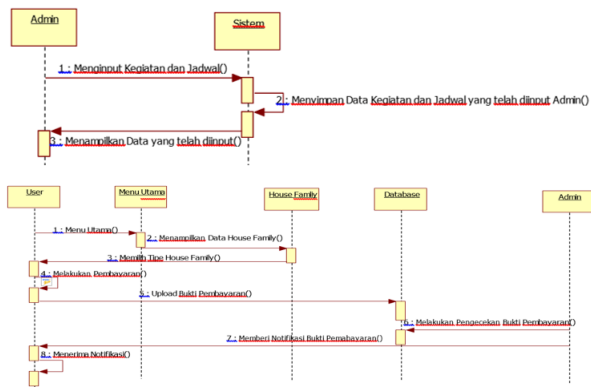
Admin

Sistem

1 : Menginput Kegiatan dan Jadwal()

2 : Menyimpan Data Kegiatan dan Jadwal yang telah diinput Admin()

3 : Menampilkan Data yang telah diinput()

User

Menu Utama

House Family

Database

Admin

1 : Menu Utama()

2 : Menampilkan Data House Family()

3 : Memilih Tipe House Family()

4 : Melakukan Pembayaran()

5 : Upload Bukti Pembayaran()

6 : Melakukan Pengecekan Bukti Pembayaran()

7 : Memberi Notifikasi Bukti Pemabayaran()

8 : Menerima Notifikasi()